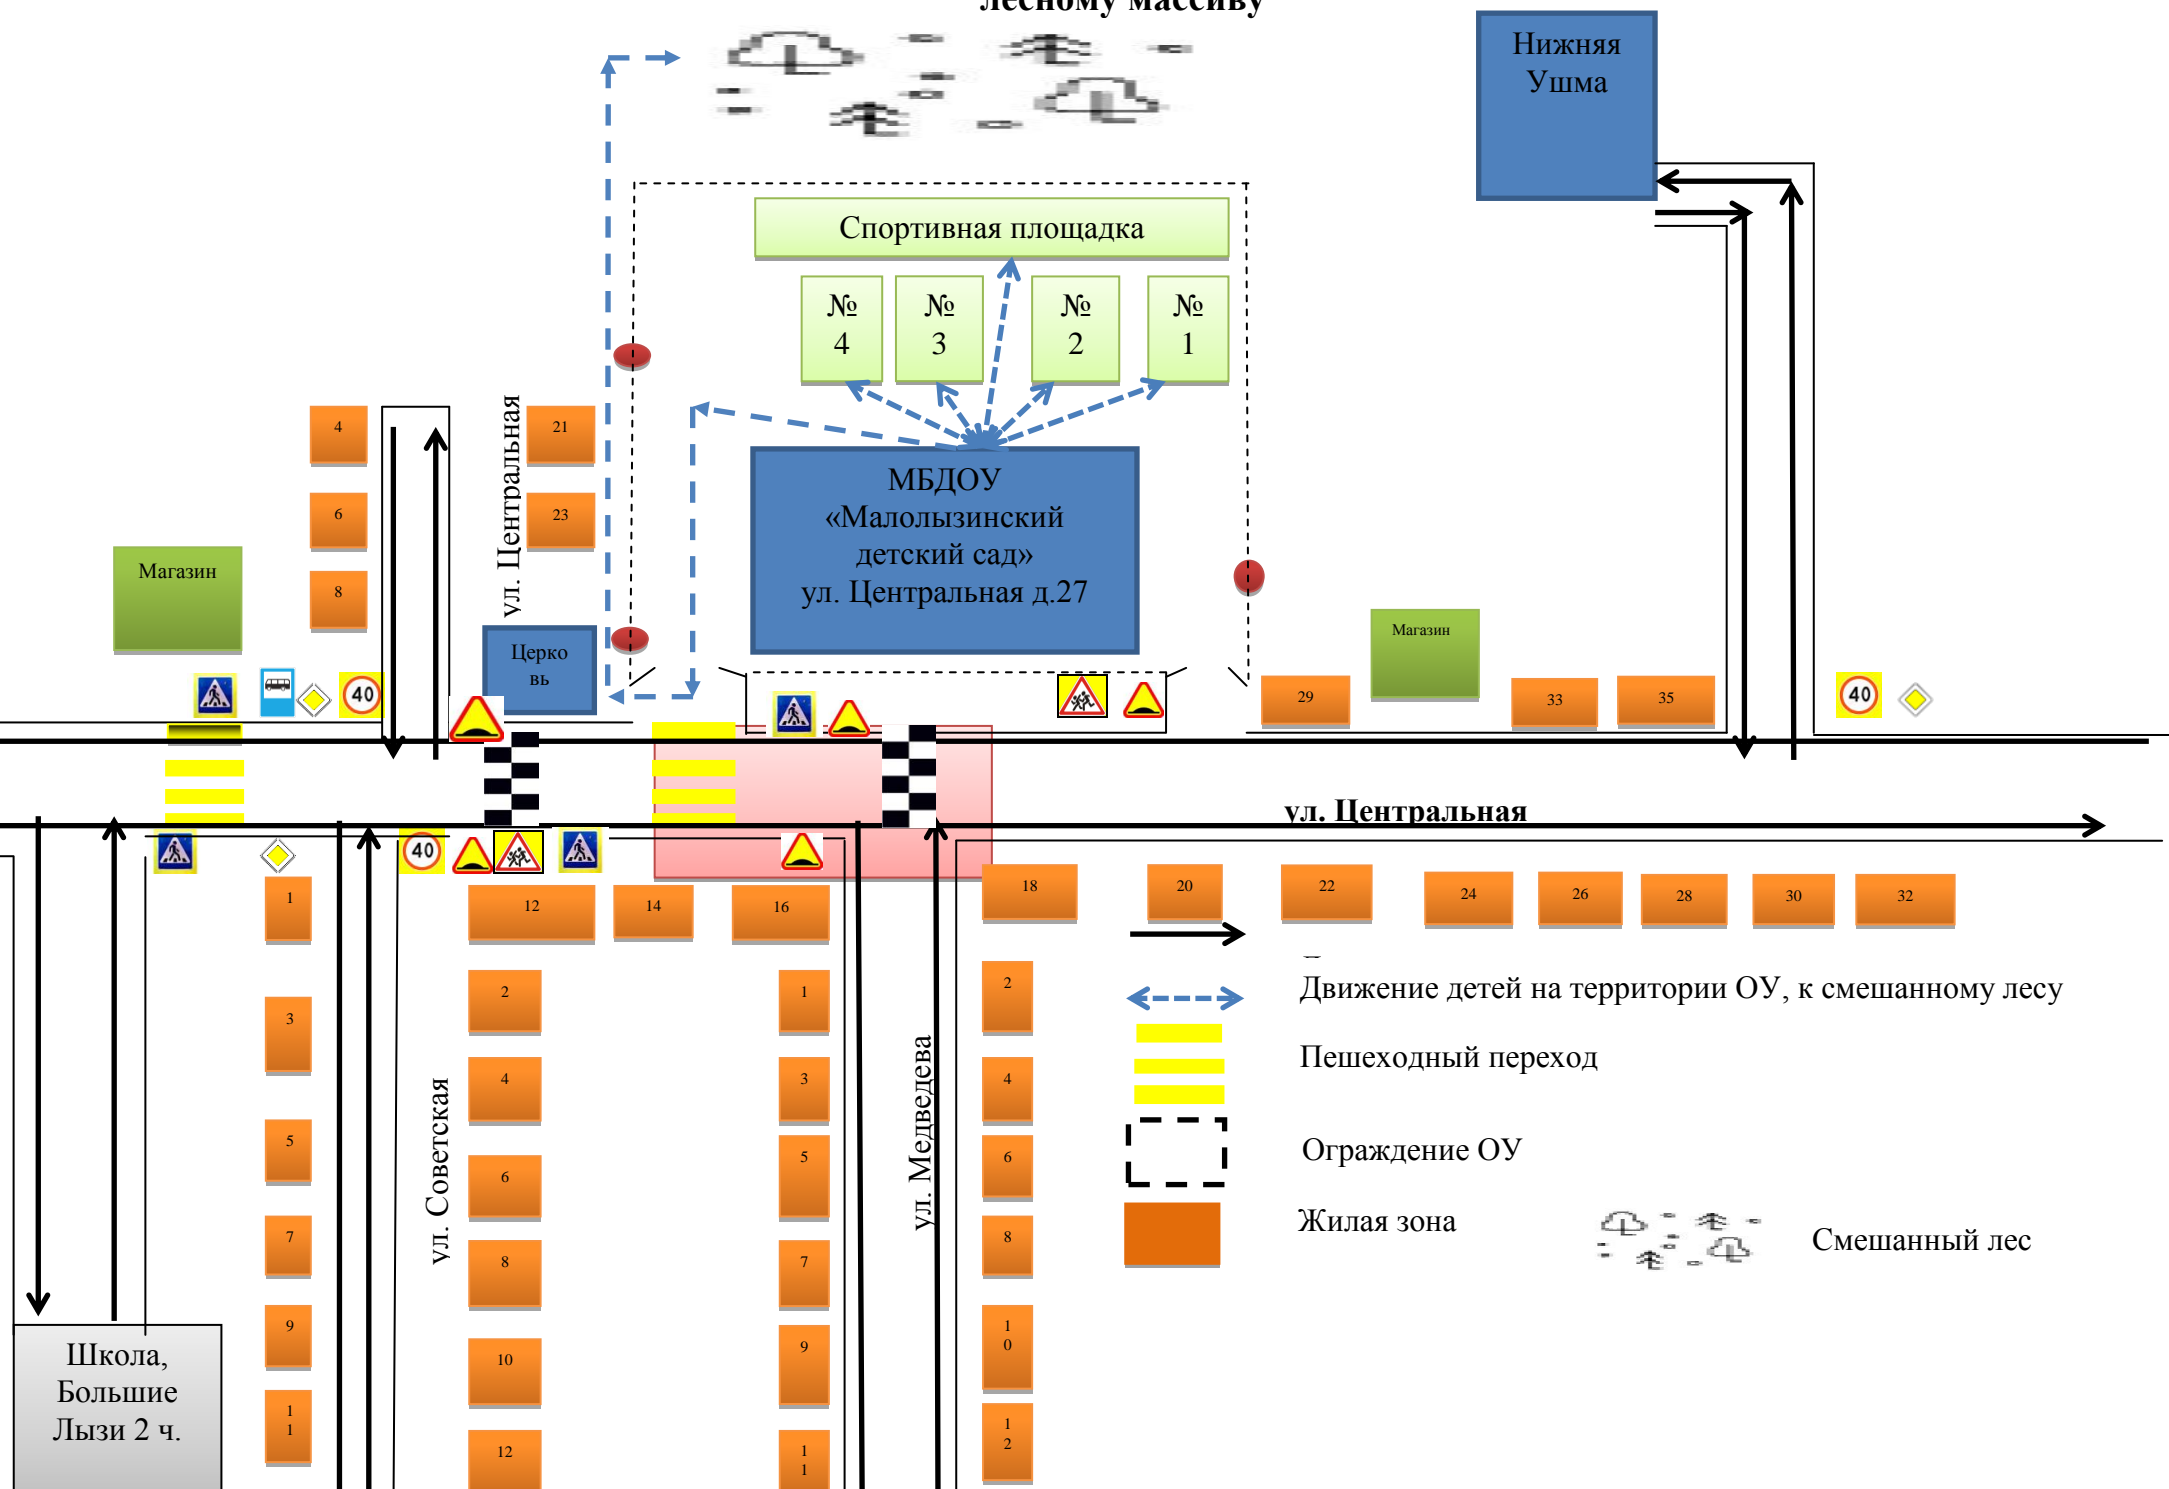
лесному массиву

Нижняя Ушма

Спортивная площадка

№ 4

№ 3

№ 2

№ 1

МБДОУ «Малолызинский детский сад» ул. Центральная д.27

ул. Центральная

4

6

8

21

23

Магазин

Церковь

Магазин

29

33

35

40

40

40

ул. Центральная

1

3

5

7

9

11

12

14

16

2

4

6

8

10

12

1

3

5

7

9

11

ул. Советская

ул. Медведева

18

20

22

24

26

28

30

32

2

4

6

8

10

12

Школа, Большие Лызи 2 ч.

Движение детей на территории ОУ, к смешанному лесу

Пешеходный переход

Ограждение ОУ

Жилая зона

Смешанный лес